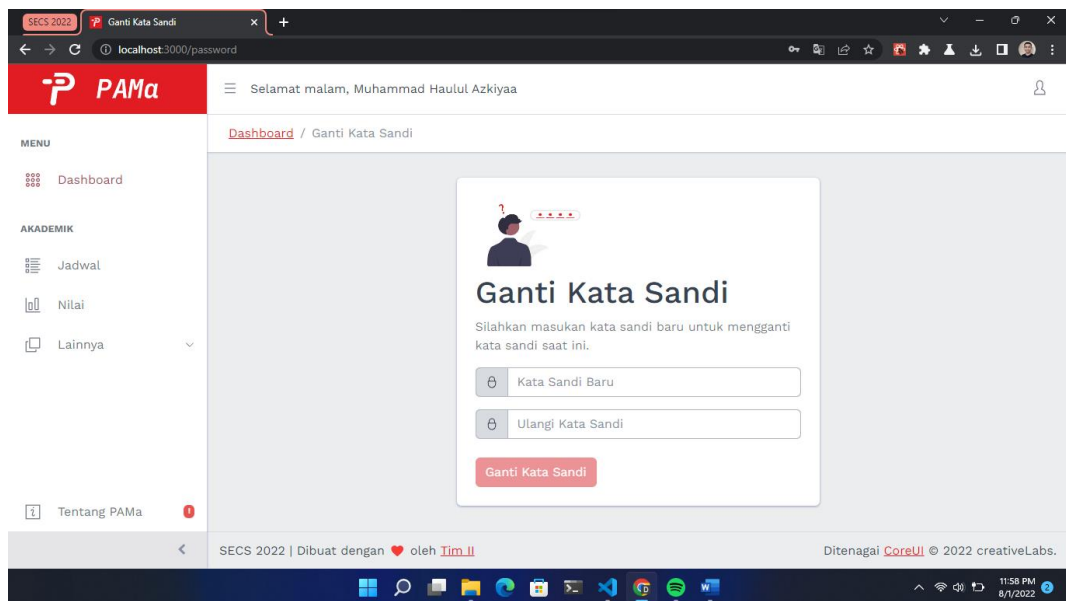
SECS 2022 Ganti Kata Sandi × +

localhost:3000/password

PAMa

Selamat malam, Muhammad Haulul Azkiyaa

MENU

Dashboard

AKADEMIK

Jadwal

Nilai

Lainnya

Tentang PAMa

Dashboard / Ganti Kata Sandi

\*\*\*\*

Ganti Kata Sandi

Silahkan masukan kata sandi baru untuk mengganti kata sandi saat ini.

Kata Sandi Baru

Ulangi Kata Sandi

Ganti Kata Sandi

SECS 2022 | Dibuat dengan oleh Tim II

Ditenagai CoreUI © 2022 creativeLabs.

11:58 PM
8/1/2022